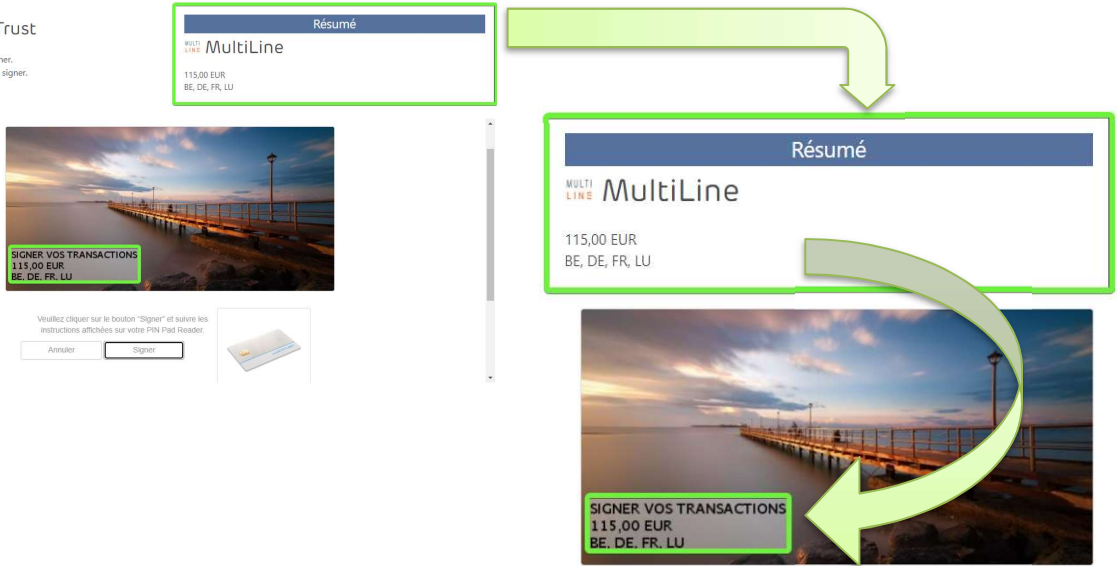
Trust

ner.
signer.

Résumé

MULTI LINE MultiLine

115,00 EUR
BE, DE, FR, LU

SIGNER VOS TRANSACTIONS
115,00 EUR
BE. DE. FR. LU

Veuillez cliquer sur le bouton "Signer" et suivre les instructions affichées sur votre PIN Pad Reader

Annuler
Signer

Résumé

MULTI LINE MultiLine

115,00 EUR
BE, DE, FR, LU

SIGNER VOS TRANSACTIONS
115,00 EUR
BE. DE. FR. LU